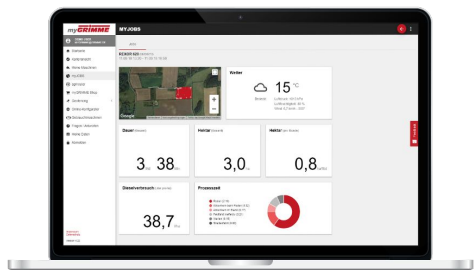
myGRIMME

MYJOBS

Jobs

Übersicht

Maschinen

Meine Maschinen

myJOBS

Wetter

15 °C

Google

Dauer

3 Std 38 Min

Hektar

3,0 ha

Hektar

0,8 ha/Std

Dieselverbrauch

38,7 l/ha

Prozessteil

Feedback

Kontakt